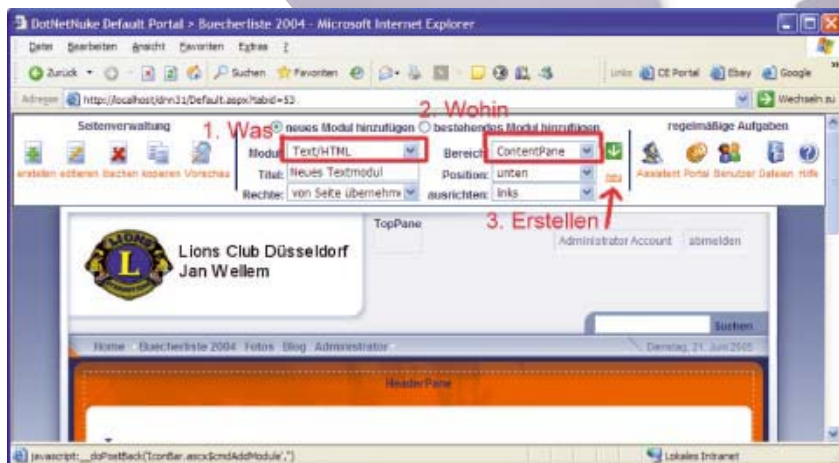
DotNetNuke Default Portal > Buecherliste 2004 - Microsoft Internet Explorer

Datei Bearbeiten Ansicht Favoriten Extras ?

Zurück Suchen Favoriten

Links CE Portal Ebay Google

Adresse http://localhost/dnn31/Default.aspx?tabid=53

Wechseln zu

Seitenverwaltung

erstellen editieren löschen kopieren Vorschau

1. Was neues Modul hinzufügen bestehendes Modul hinzufügen

2. Wohin

Modul: Text/HTML

Titel: Neues Textmodul

Rechte: von Seite übernehme

Bereich: ContentPane

Position: unten

ausrichten: links

neu

regelmäßige Aufgaben

Assistent Portal Benutzer Dateien Hilfe

3. Erstellen

TopPane

Lions Club Düsseldorf Jan Wellem

Administrator Account abmelden

Suchen

Home Buecherliste 2004 Fotos Blog Administrator

Dienstag, 21. Juni 2005

HeaderPane

javascript:__doPostBack('IconBar.ascx$cmdAddModule','')

Lokales Intranet